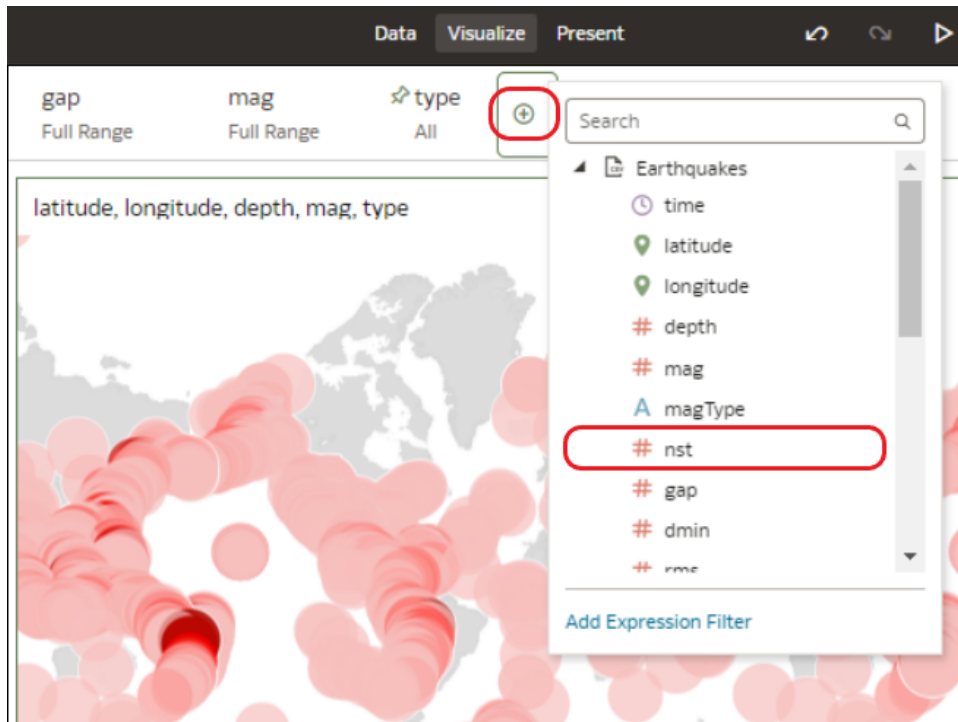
Data Visualize Present

gap
Full Range

mag
Full Range

type
All

Search

Earthquakes
time
latitude
longitude
# depth
# mag
A magType
# nst
# gap
# dmin
# rms

Add Expression Filter

latitude, longitude, depth, mag, type